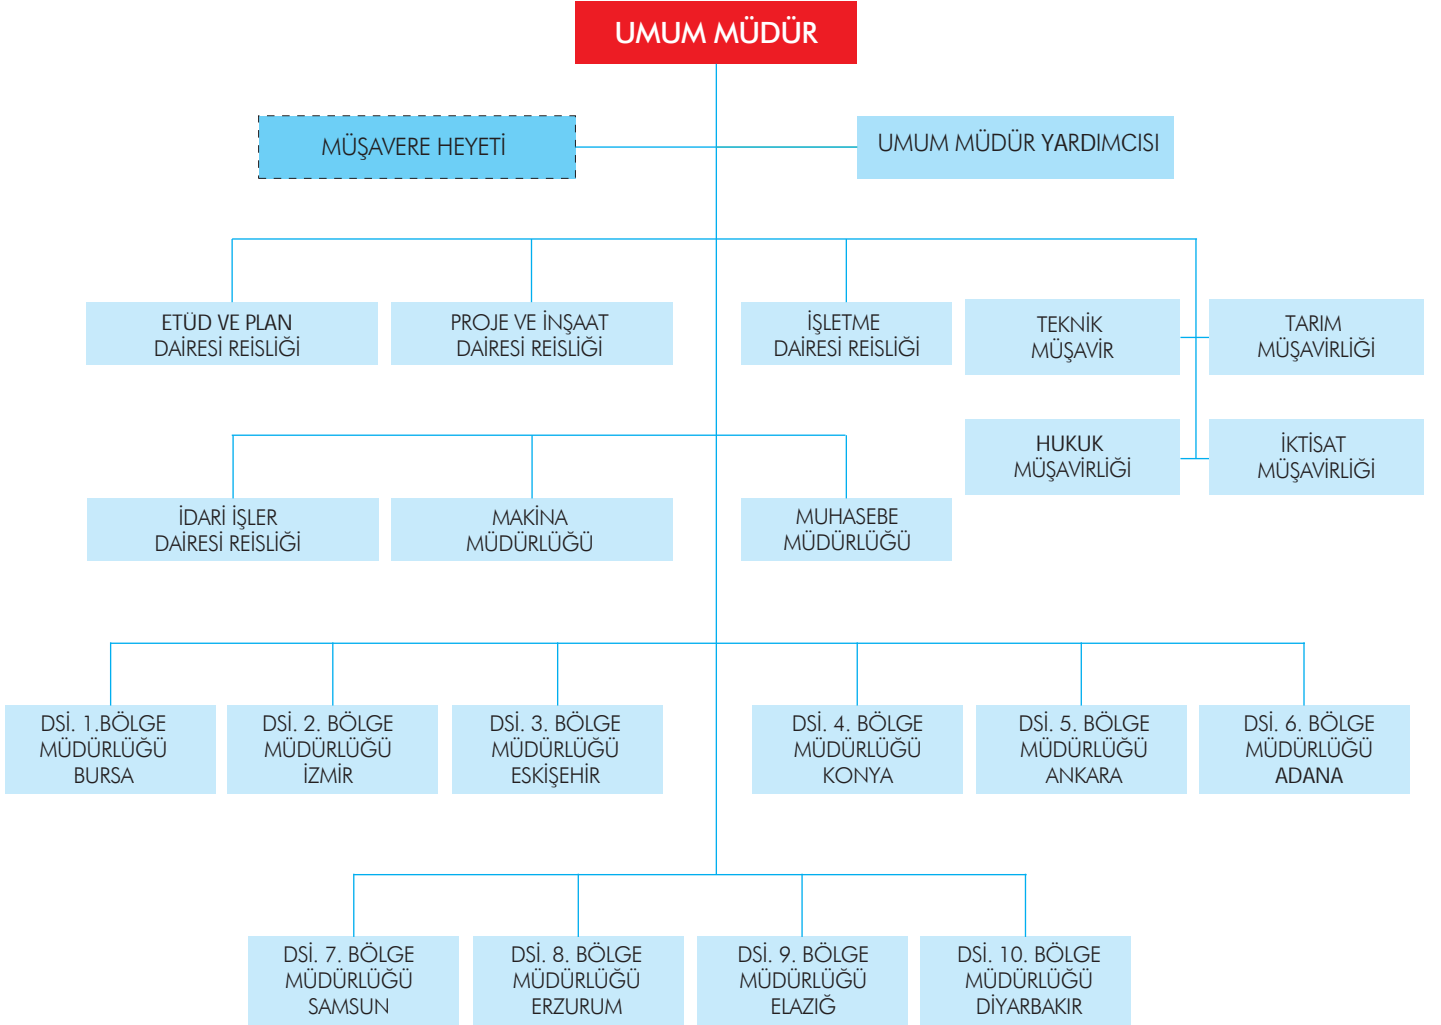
UMUM MÜDÜR

MÜŞAVERE HEYETİ

UMUM MÜDÜR YARDIMCISI

ETÜD VE PLAN DAİRESİ REİSLİĞİ

PROJE VE İNŞAAT DAİRESİ REİSLİĞİ

İŞLETME DAİRESİ REİSLİĞİ

TEKNİK MÜŞAVİR

TARIM MÜŞAVİRLİĞİ

HUKUK MÜŞAVİRLİĞİ

İKTİSAT MÜŞAVİRLİĞİ

İDARİ İŞLER DAİRESİ REİSLİĞİ

MAKİNA MÜDÜRLÜĞÜ

MUHASEBE MÜDÜRLÜĞÜ

DSİ. 1.BÖLGE MÜDÜRLÜĞÜ BURSA

DSİ. 2. BÖLGE MÜDÜRLÜĞÜ İZMİR

DSİ. 3. BÖLGE MÜDÜRLÜĞÜ ESKİŞEHİR

DSİ. 4. BÖLGE MÜDÜRLÜĞÜ KONYA

DSİ. 5. BÖLGE MÜDÜRLÜĞÜ ANKARA

DSİ. 6. BÖLGE MÜDÜRLÜĞÜ ADANA

DSİ. 7. BÖLGE MÜDÜRLÜĞÜ SAMSUN

DSİ. 8. BÖLGE MÜDÜRLÜĞÜ ERZURUM

DSİ. 9. BÖLGE MÜDÜRLÜĞÜ ELAZIĞ

DSİ. 10. BÖLGE MÜDÜRLÜĞÜ DİYARBAKIR